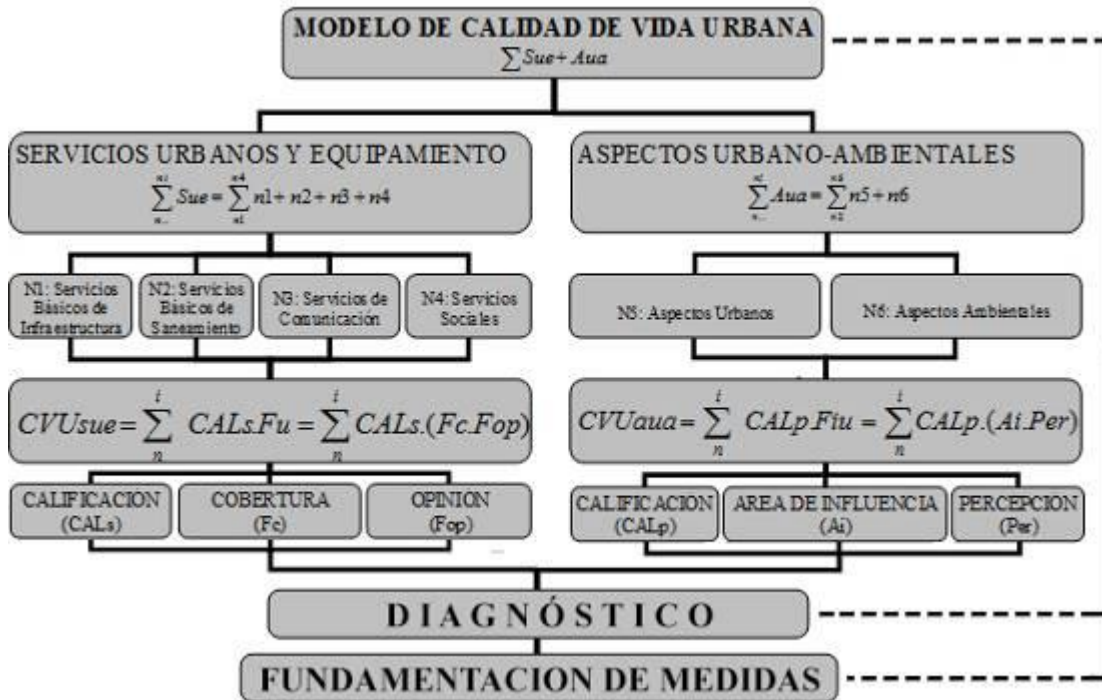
MODELO DE CALIDAD DE VIDA URBANA
$\sum Sue + Aua$

SERVICIOS URBANOS Y EQUIPAMIENTO
$\sum_{n...}^{n1} Sue = \sum_{n1}^{n4} n1 + n2 + n3 + n4$

ASPECTOS URBANO-AMBIENTALES
$\sum_{n...}^{n1} Aua = \sum_{n2}^{n6} n5 + n6$

N1: Servicios Básicos de Infraestructura

N2: Servicios Básicos de Saneamiento

N3: Servicios de Comunicación

N4: Servicios Sociales

N5: Aspectos Urbanos

N6: Aspectos Ambientales

$CVUsue = \sum_{n}^{i} CALs.Fu = \sum_{n}^{i} CALs.(Fc.Fop)$

$CVUaua = \sum_{n}^{i} CALp.Fiu = \sum_{n}^{i} CALp.(Ai.Per)$

CALIFICACION (CALs)

COBERTURA (Fc)

OPINION (Fop)

CALIFICACION (CALp)

AREA DE INFLUENCIA (Ai)

PERCEPCION (Per)

DIAGNÓSTICO

FUNDAMENTACION DE MEDIDAS